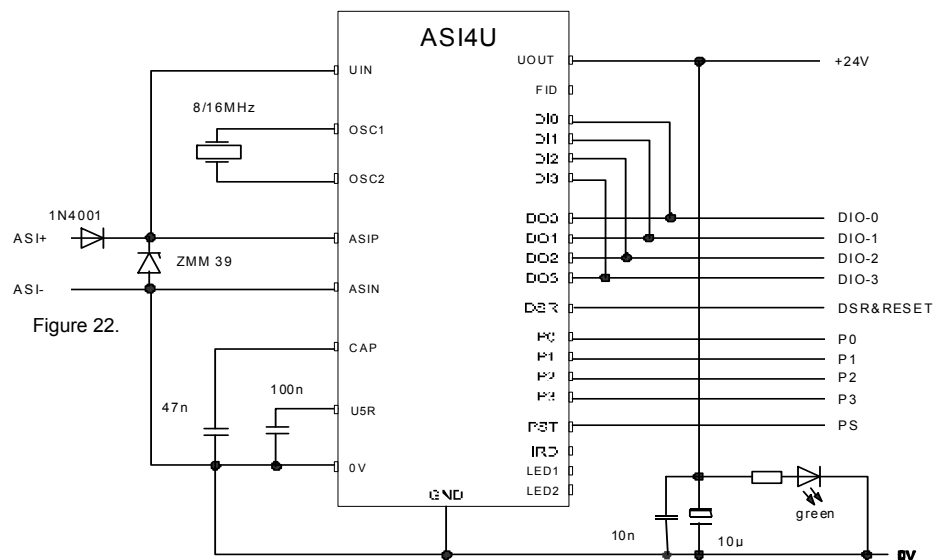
ASI4U

UIN
8/16MHz
OSC1
OSC2
1N4001
ASI+
ASIP
ZMM 39
ASI-
ASIN
Figure 22.
CAP
100n
47n
U5R
0V
GND

UOUT
+24V
FID
DI0
DI1
DI2
DI3
DO0
DIO-0
DO1
DIO-1
DO2
DIO-2
DO3
DIO-3
DSR
DSR&RESET
P0
P0
P1
P1
P2
P2
P3
P3
PST
PS
IRD
LED1
LED2
green
10n
10µ
0V